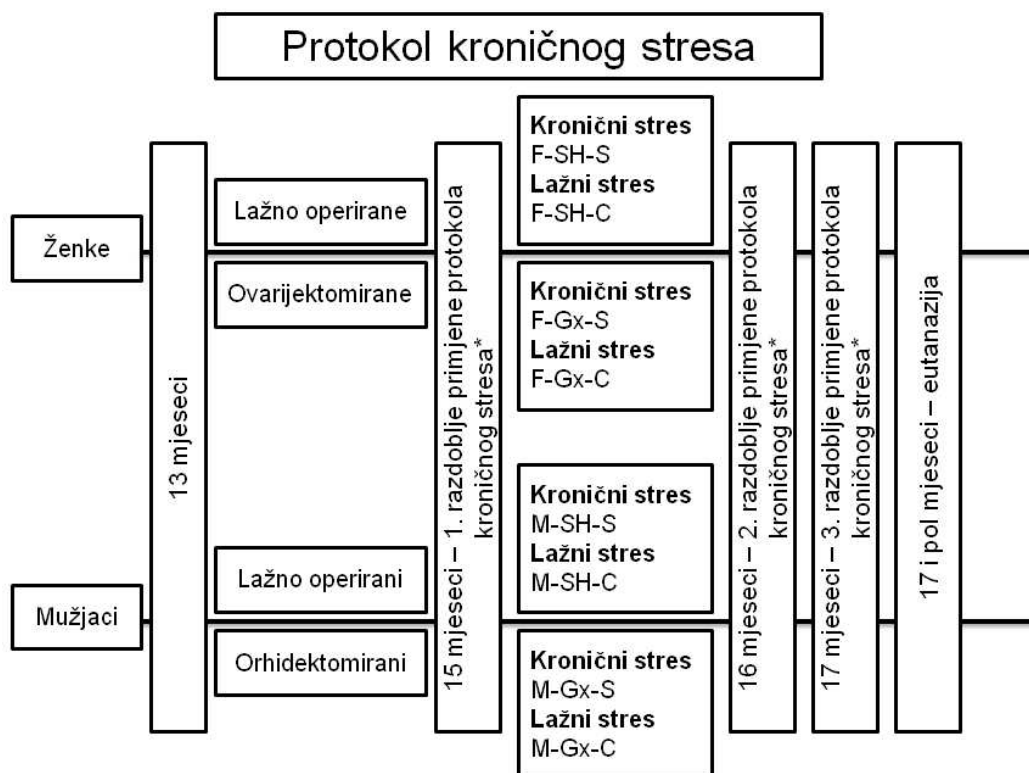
Protokol kroničnog stresa

Ženke

Mužjaci

13 mjeseci

Lažno operirane

Ovarijektomirane

Lažno operirani

Orhidektomirani

15 mjeseci – 1. razdoblje primjene protokola kroničnog stresa*

**Kronični stres**
F-SH-S
**Lažni stres**
F-SH-C

**Kronični stres**
F-Gx-S
**Lažni stres**
F-Gx-C

**Kronični stres**
M-SH-S
**Lažni stres**
M-SH-C

**Kronični stres**
M-Gx-S
**Lažni stres**
M-Gx-C

16 mjeseci – 2. razdoblje primjene protokola kroničnog stresa*

17 mjeseci – 3. razdoblje primjene protokola kroničnog stresa*

17 i pol mjeseci – eutanazija